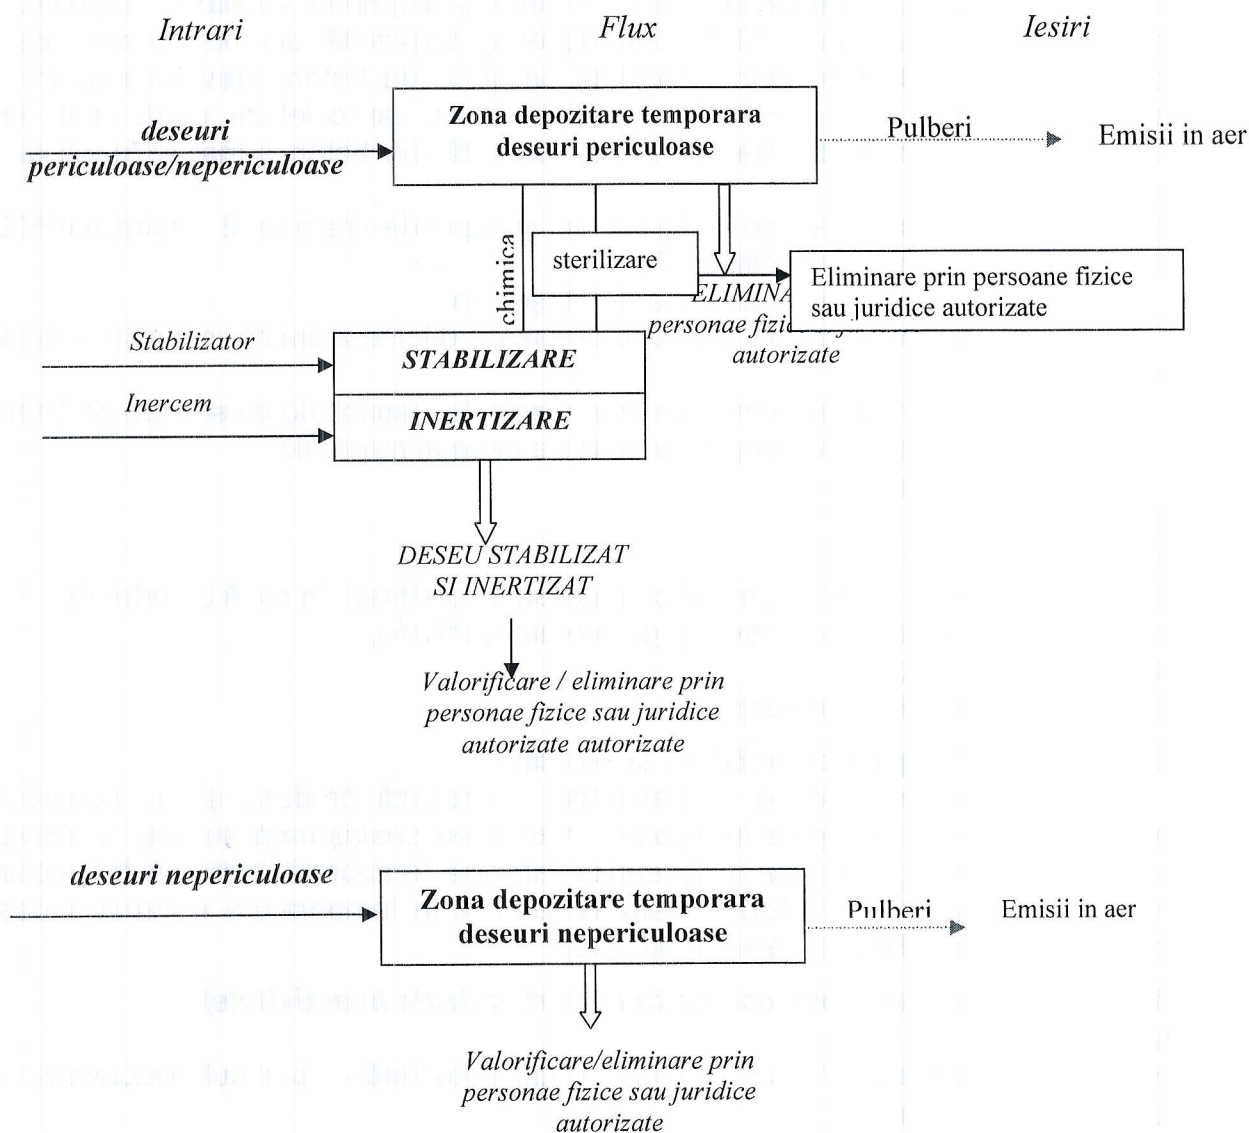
Intrari

Flux

Iesiri

deseuri periculoase/nepericuloase

Zona depozitare temporara deseuri periculoase

Pulberi

Emisii in aer

chimica

sterilizare

ELIMINA

personae fizi

autorizate

Eliminare prin persoane fizice sau juridice autorizate

Stabilizator

STABILIZARE

Inercem

INERTIZARE

DESEU STABILIZAT SI INERTIZAT

Valorificare / eliminare prin personae fizice sau juridice autorizate autorizate

deseuri nepericuloase

Zona depozitare temporara deseuri nepericuloase

Pulberi

Emisii in aer

Valorificare/eliminare prin personae fizice sau juridice autorizate